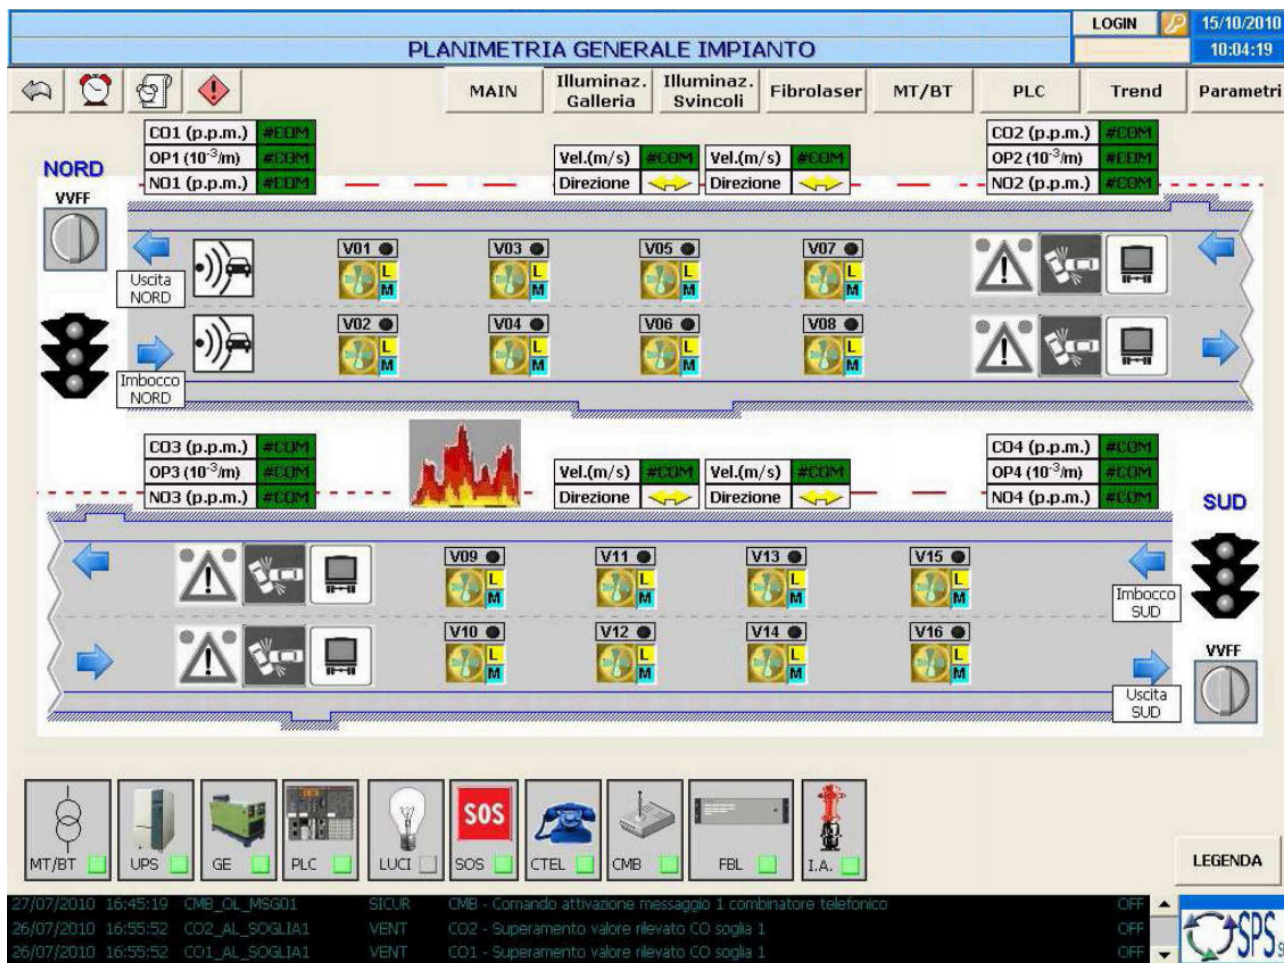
PLANIMETRIA GENERALE IMPIANTO

LOGIN 15/10/2010 10:04:19

MAIN | Illuminaz. Galleria | Illuminaz. Svincoli | Fibrolaser | MT/BT | PLC | Trend | Parametri

CO1 (p.p.m.) #COM
OP1 ($10^{-3}$/m) #COM
NO1 (p.p.m.) #COM

Vel.(m/s) #COM
Direzione

Vel.(m/s) #COM
Direzione

CO2 (p.p.m.) #COM
OP2 ($10^{-3}$/m) #COM
NO2 (p.p.m.) #COM

NORD
VVFF

Uscita NORD

V01 L M
V03 L M
V05 L M
V07 L M

V02 L M
V04 L M
V06 L M
V08 L M

Imbocco NORD

CO3 (p.p.m.) #COM
OP3 ($10^{-3}$/m) #COM
NO3 (p.p.m.) #COM

Vel.(m/s) #COM
Direzione

Vel.(m/s) #COM
Direzione

CO4 (p.p.m.) #COM
OP4 ($10^{-3}$/m) #COM
NO4 (p.p.m.) #COM

SUD

V09 L M
V11 L M
V13 L M
V15 L M

Imbocco SUD

V10 L M
V12 L M
V14 L M
V16 L M

VVFF

Uscita SUD

MT/BT | UPS | GE | PLC | LUCI | SOS | SOS | CTEL | CMB | FBL | I.A.

LEGENDA

27/07/2010 16:45:19 CMB_OL_MSG01 SICUR CMB - Comando attivazione messaggio 1 combinatore telefonico OFF
26/07/2010 16:55:52 CO2_AL_SOGLIA1 VENT CO2 - Superamento valore rilevato CO soglia 1 OFF
26/07/2010 16:55:52 CO1_AL_SOGLIA1 VENT CO1 - Superamento valore rilevato CO soglia 1 OFF

SPS